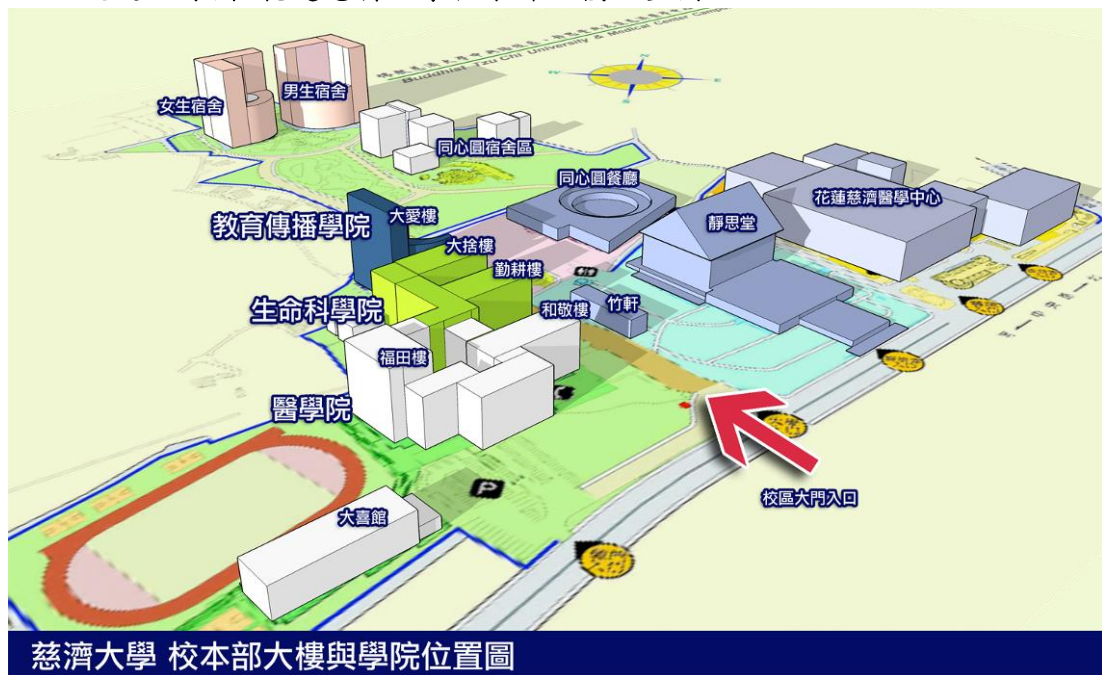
女生宿舍
男生宿舍
Buddhist Tzu Chi University & Medical Center Campus
同心圓宿舍區
同心圓餐廳
花蓮慈濟醫學中心
教育傳播學院
大愛樓
靜思堂
大捨樓
勤耕樓
生命科學院
和敬樓
竹軒
福田樓
醫學院
校區大門入口
大喜館
慈濟大學 校本部大樓與學院位置圖